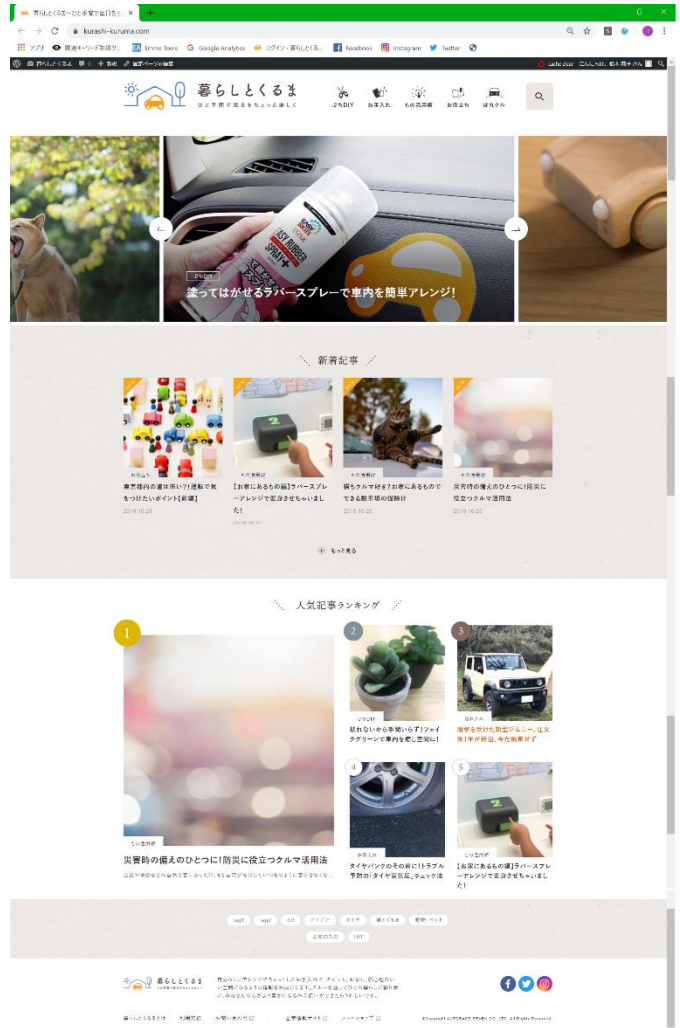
暮らしとくるま〜ひと手間で毎日を ×

kurashi-kuruma.com

アプリ　関連キーワード取得ツ…　Emma Tools　Google Analytics　ログイン・暮らしとくるま…　Facebook　Instagram　Twitter

暮らしとくるま　新規　投稿ページを編集

暮らしとくるま
ひと手間で毎日をちょっと楽しく

ぷちDIY　お手入れ　もの活用術　お役立ち　はたらく

ぷちDIY
塗ってはがせるラバースプレーで車内を簡単アレンジ!

新着記事

お役立ち
車芳香剤の選は悩い?!運転で気をつけたいポイント[前編]
2019.10.25

もの活用術
[お家にあるもの編]ラバースプレーアレンジで逆襲させちゃいました
2019.10.25

もの活用術
猫もクルマ好き?!お家にあるものでできる駐車場の猫除け
2019.10.25

もの活用術
災害時の備えのひとつに!防災に役立つクルマ活用法
2019.10.25

もっと見る

人気記事ランキング

1
もの活用術
災害時の備えのひとつに!防災に役立つクルマ活用法

2
ぷちDIY
枯れないから手間いらず!フェイクグリーンで車内を癒し空間に!

3
はたらく
随筆を受けた新型ジムニー。注文後1年が経過、今だ納車せず

4
お手入れ
タイヤパンクのその前に!トラブル予防の「タイヤ空気圧」チェック法

5
もの活用術
[お家にあるもの編]ラバースプレーアレンジで逆襲させちゃいました!

暮らしとくるま

暮らしとくるまとは　利用規約　お問い合わせ　運営会社サイト　ハッチ

©Copyright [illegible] All Rights Reserved.